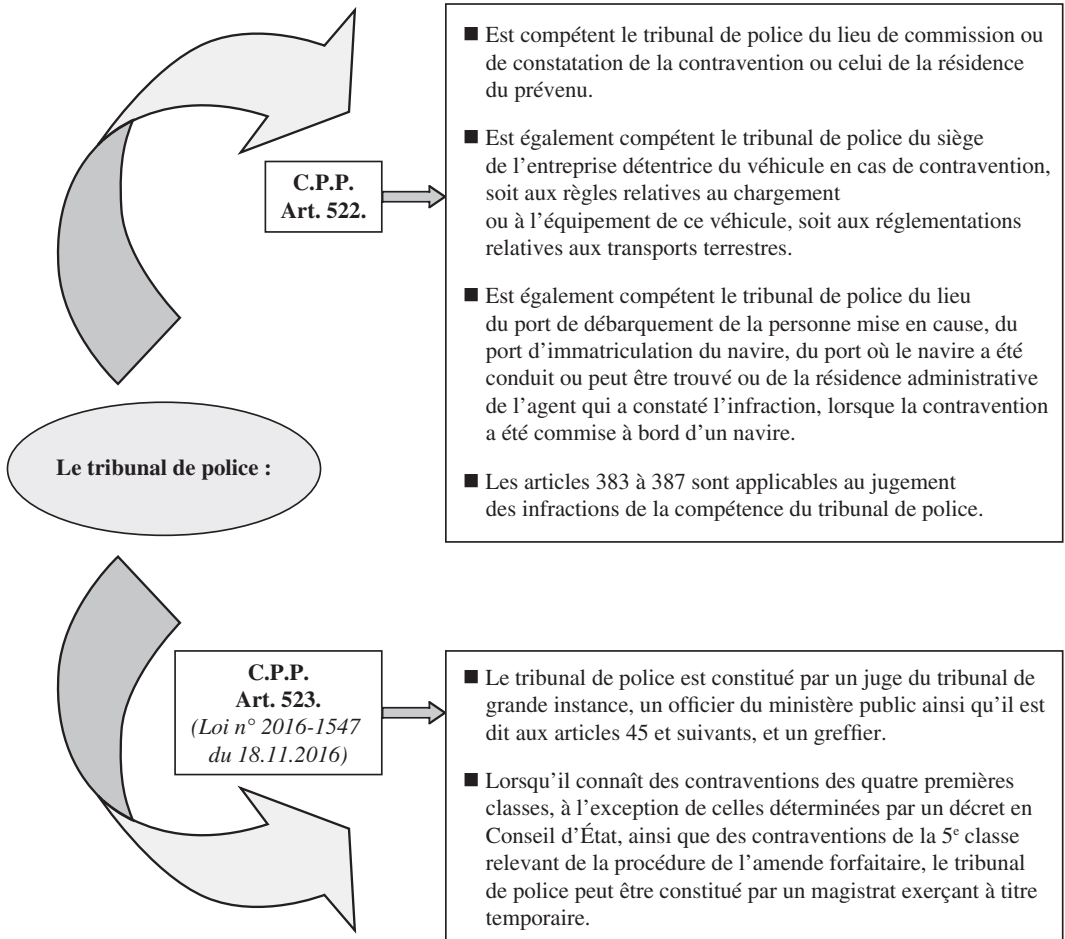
Le tribunal de police :

C.P.P.
Art. 522.

■ Est compétent le tribunal de police du lieu de commission ou de constatation de la contravention ou celui de la résidence du prévenu.

■ Est également compétent le tribunal de police du siège de l'entreprise détentrice du véhicule en cas de contravention, soit aux règles relatives au chargement ou à l'équipement de ce véhicule, soit aux réglementations relatives aux transports terrestres.

■ Est également compétent le tribunal de police du lieu du port de débarquement de la personne mise en cause, du port d'immatriculation du navire, du port où le navire a été conduit ou peut être trouvé ou de la résidence administrative de l'agent qui a constaté l'infraction, lorsque la contravention a été commise à bord d'un navire.

■ Les articles 383 à 387 sont applicables au jugement des infractions de la compétence du tribunal de police.

C.P.P.
Art. 523.
(Loi n° 2016-1547 du 18.11.2016)

■ Le tribunal de police est constitué par un juge du tribunal de grande instance, un officier du ministère public ainsi qu'il est dit aux articles 45 et suivants, et un greffier.

■ Lorsqu'il connaît des contraventions des quatre premières classes, à l'exception de celles déterminées par un décret en Conseil d'État, ainsi que des contraventions de la 5$^{e}$ classe relevant de la procédure de l'amende forfaitaire, le tribunal de police peut être constitué par un magistrat exerçant à titre temporaire.